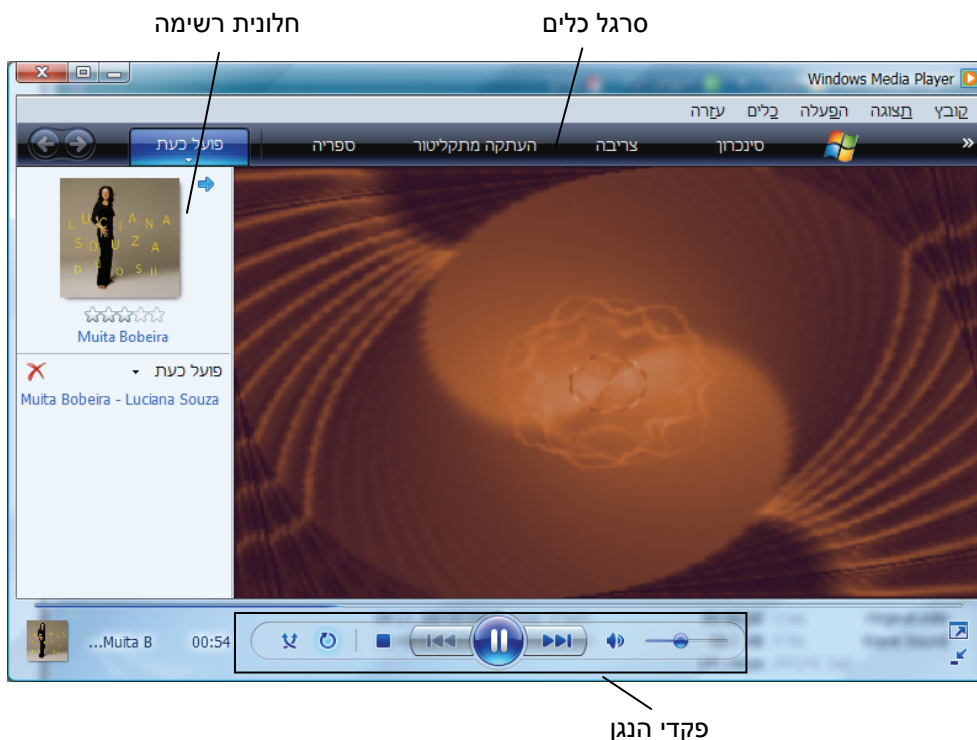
חלונית רשימה

סרגל כלים

Windows Media Player

קובץ תצוגה הפעלה כלים עזרה

פועל כעת ספריה העתקה מתקליטור צריבה סינכרון

LUCIANA SOUZA DUOS II

Muita Bobeira

פועל כעת

Muita Bobeira - Luciana Souza

Muita B... 00:54

פקדי הנגן